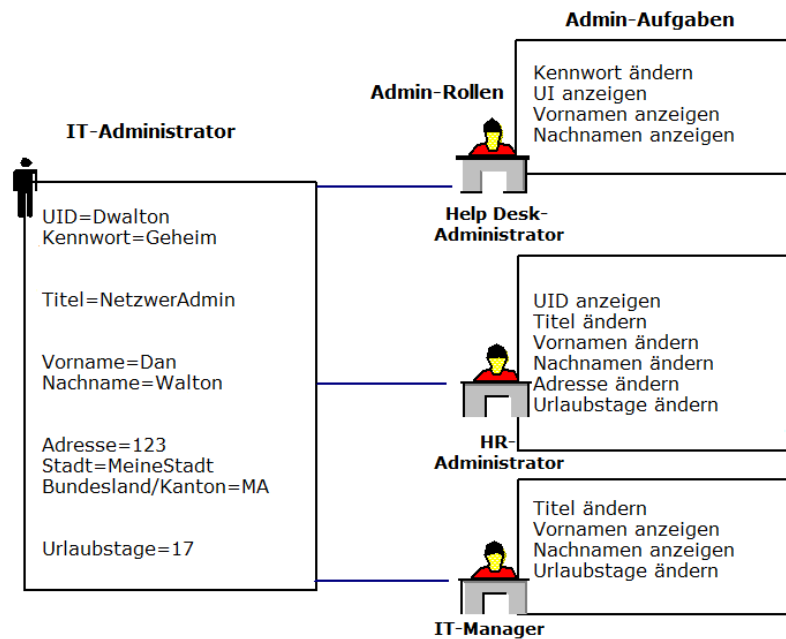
Admin-Aufgaben

Admin-Rollen

IT-Administrator

Kennwort ändern
UI anzeigen
Vornamen anzeigen
Nachnamen anzeigen

UID=Dwalton
Kennwort=Geheim

Titel=NetzwerAdmin

Vorname=Dan
Nachname=Walton

Adresse=123
Stadt=MeineStadt
Bundesland/Kanton=MA

Urlaubstage=17

Help Desk-Administrator

UID anzeigen
Titel ändern
Vornamen ändern
Nachnamen ändern
Adresse ändern
Urlaubstage ändern

HR-Administrator

Titel ändern
Vornamen anzeigen
Nachnamen anzeigen
Urlaubstage ändern

IT-Manager